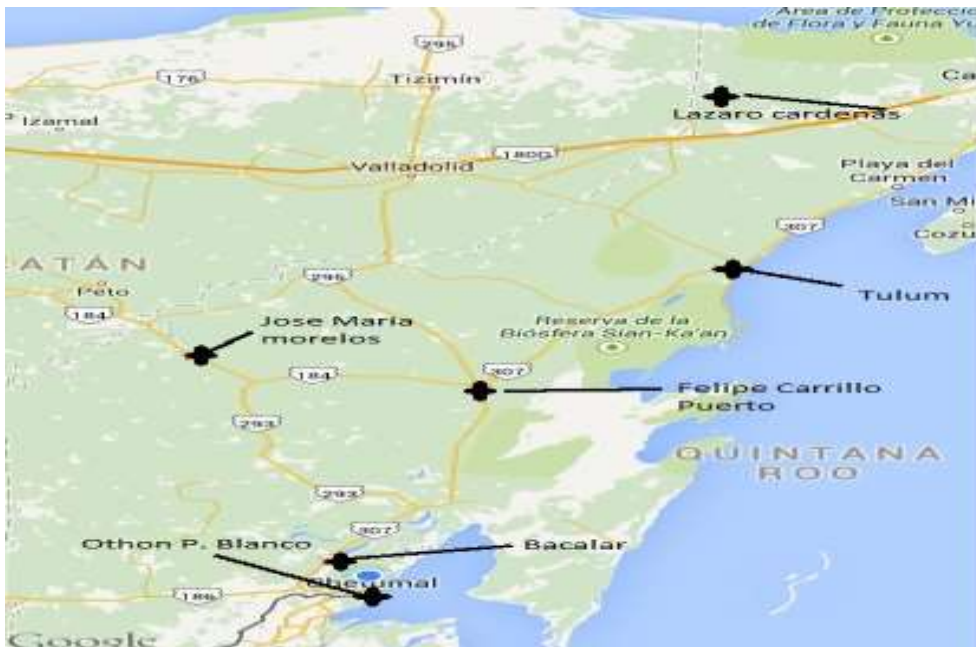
Área de Protección de Flora y Fauna Yu

295

176

Tizimín

Ca

Izamal

Lazaro cardenas

Valladolid

180D

Playa del Carmen

San Mi

307

Cozu

ATAN

295

Tulum

Peto

184

Jose Maria morelos

Reserva de la Biósfera Sian-Ka'an

307

184

Felipe Carrillo Puerto

293

QUINTANA ROO

293

307

Othon P. Blanco

Bacalar

Chetumal

186

Google